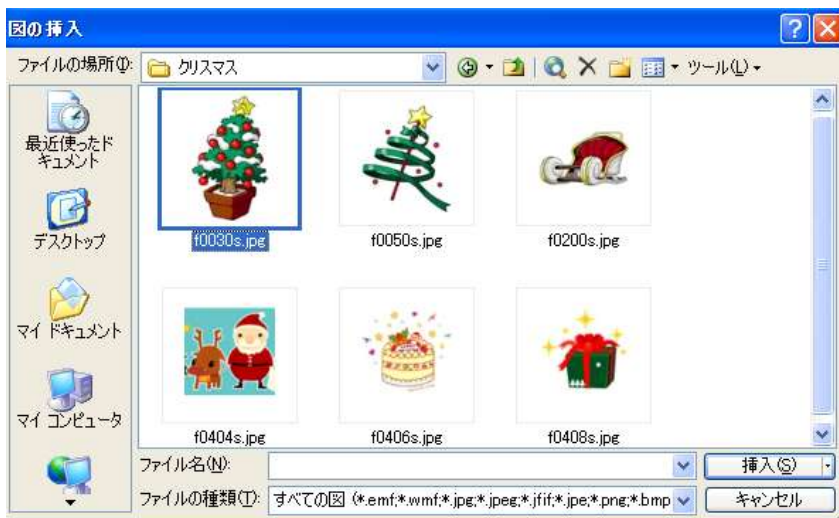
図の挿入

ファイルの場所(I): クリスマス

ツール(L)

最近使ったドキュメント

デスクトップ

マイ ドキュメント

マイ コンピュータ

f0030s.jpg

f0050s.jpg

f0200s.jpg

f0404s.jpg

f0406s.jpg

f0408s.jpg

ファイル名(N):

ファイルの種類(T): すべての図 (*.emf;*.wmf;*.jpg;*.jpeg;*.jfif;*.jpe;*.png;*.bmp

挿入(S)

キャンセル